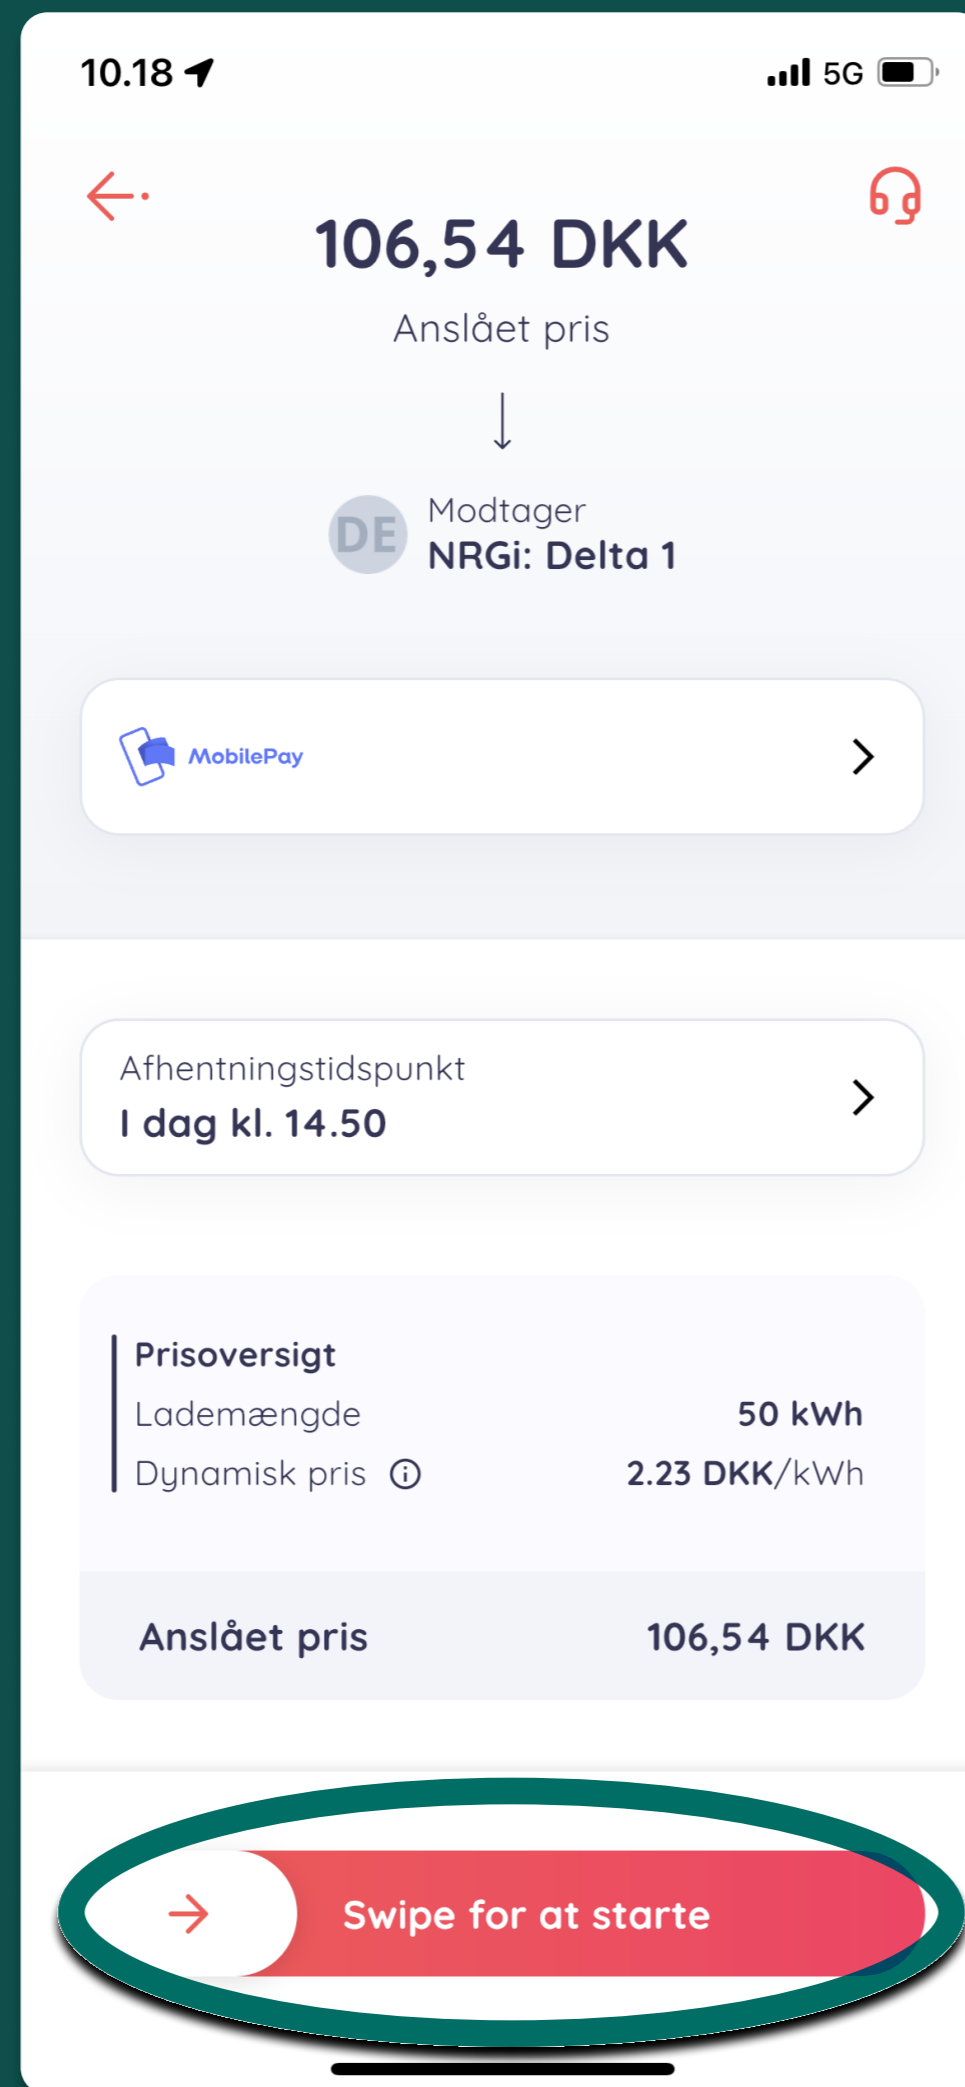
10.18

5G

106,54 DKK

Anslået pris

DE

Modtager
NRGi: Delta 1

MobilePay

Afhentningstidspunkt
I dag kl. 14.50

Prisoversigt

| Lademængde | 50 kWh |
|---|---|
| Dynamisk pris | 2.23 DKK/kWh |

Anslået pris 106,54 DKK

Swipe for at starte